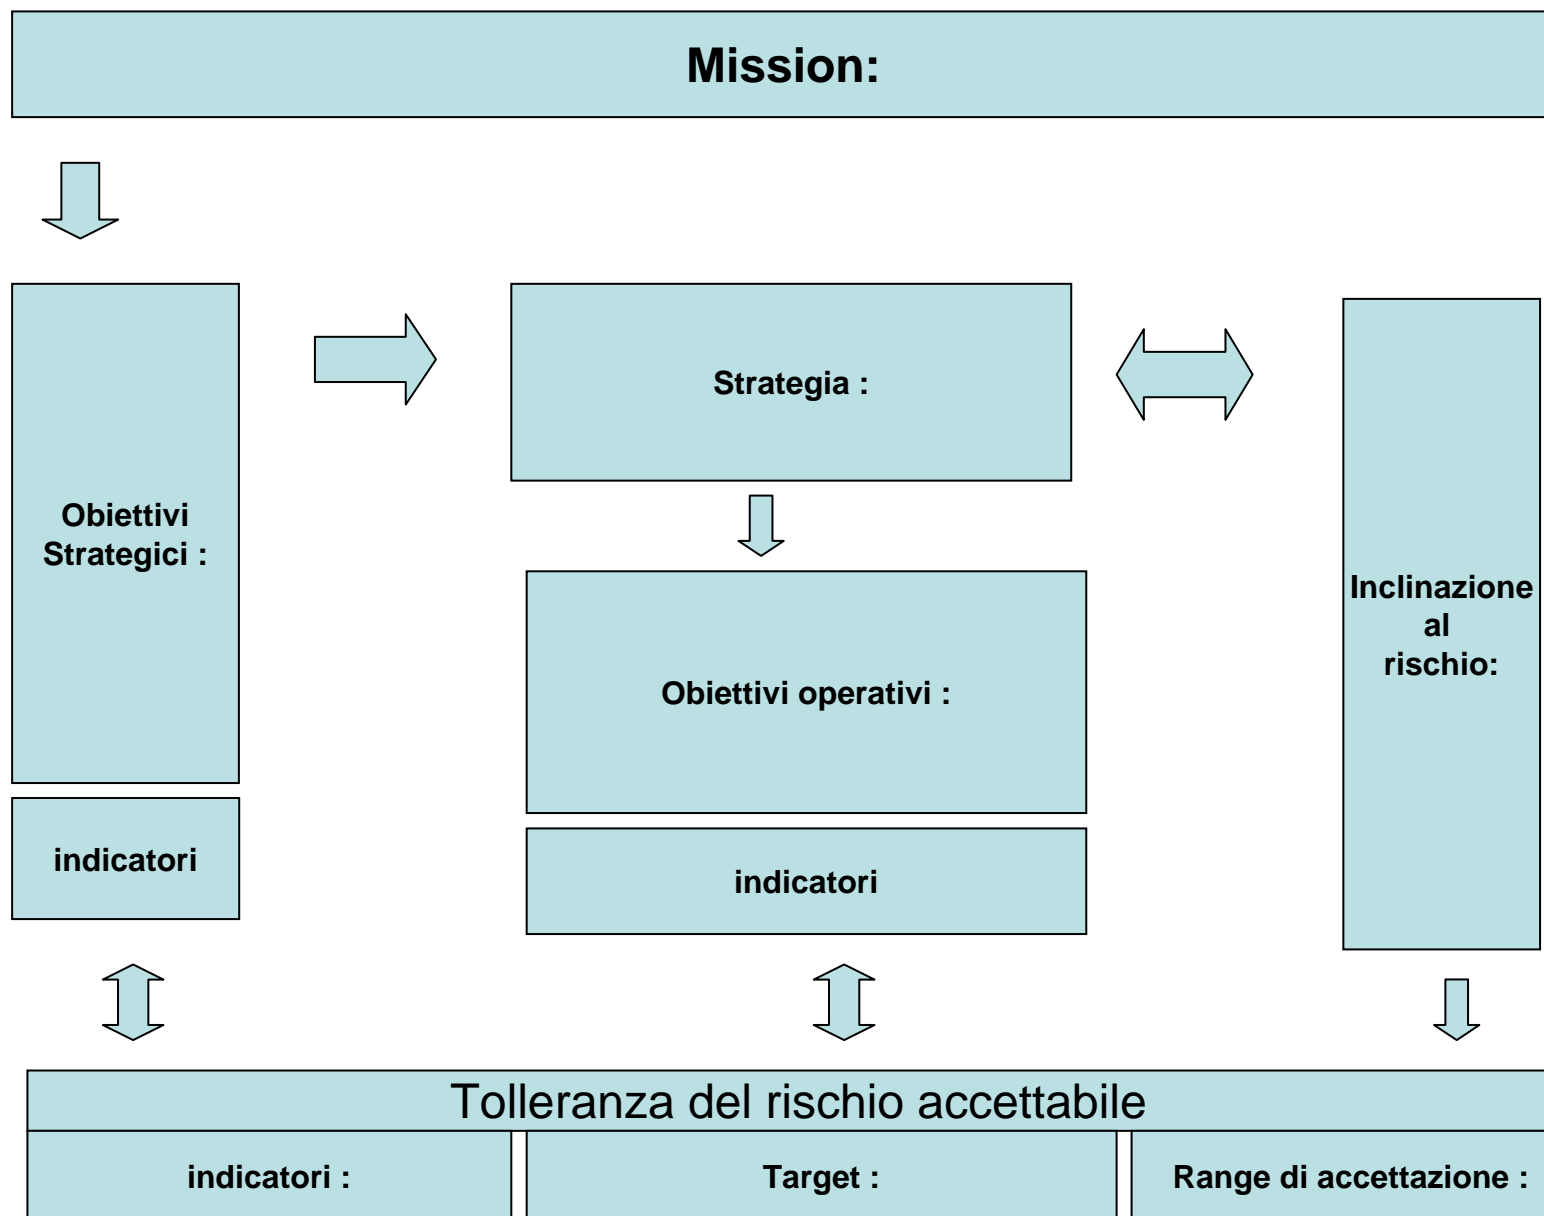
Mission:

Obiettivi Strategici :

indicatori

Strategia :

Obiettivi operativi :

indicatori

Inclinazione al rischio:

Tolleranza del rischio accettabile

| indicatori : | Target : | Range di accettazione : |
|---|---|---|